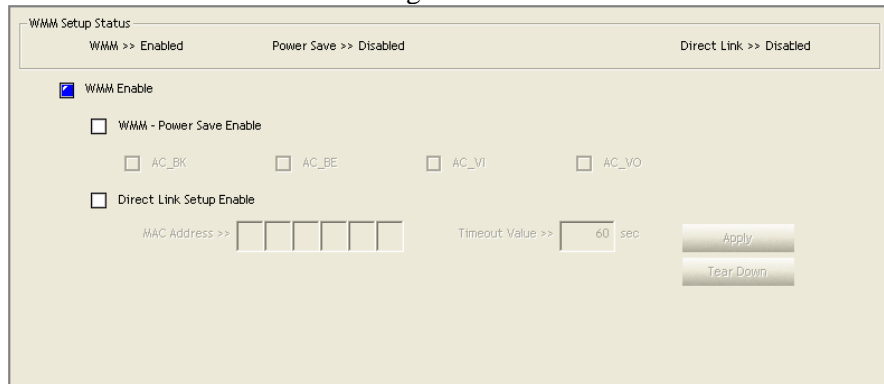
WMM Setup Status

WMM >> Enabled

Power Save >> Disabled

Direct Link >> Disabled

WMM Enable

WMM - Power Save Enable

AC_BK

AC_BE

AC_VI

AC_VO

Direct Link Setup Enable

MAC Address >>

Timeout Value >> 60 sec

Apply

Tear Down